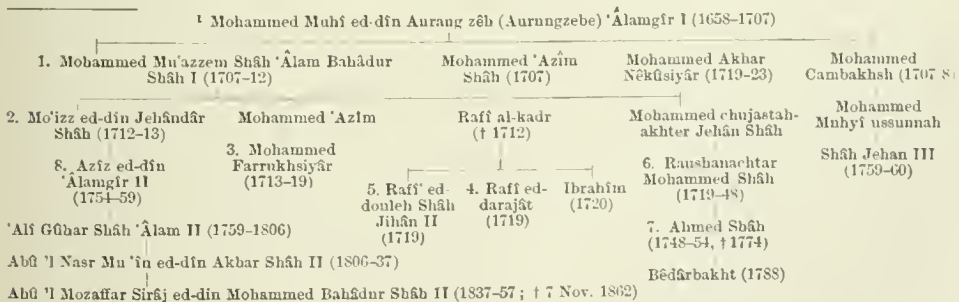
¹ Mohammed Muhî ed-dîn Aurang zêb (Aurungzebe) 'Âlamgîr I (1658–1707)

1. Mohammed Mu'azzem Shâh 'Âlam Bahâdur Shâh I (1707–12)

Mohammed 'Azîm Shâh (1707)

Mohammed Akbar Nêkûsiyâr (1719–23)

Mohammed Cambakhsh (1707 8)

2. Mo'izz ed-dîn Jehândâr Shâh (1712–13)

Mohammed 'Azîm

Rafî al-kadr († 1712)

Mohammed chujastah-akhter Jehân Shâh

Mohammed Muhyî ussunnah

8. Azîz ed-dîn 'Âlamgîr II (1754–59)

3. Mohammed Farrukhsiyâr (1713–19)

5. Rafî' ed-douleh Shâh Jihân II (1719)

4. Rafî ed-darajât (1719)

Ibrahîm (1720)

6. Raushanachtar Mohammed Shâh (1719–48)

Shâh Jehan III (1759–60)

'Alî Gûhar Shâh 'Âlam II (1759–1806)

7. Ahmed Shâh (1748–54, † 1774)

Abû 'l Nasr Mu 'în ed-dîn Akbar Shâh II (1806–37)

Bêdârbakht (1788)

Abû 'l Mozaffar Sirâj ed-dîn Mohammed Bahâdur Shâh II (1837–57 ; † 7 Nov. 1862)